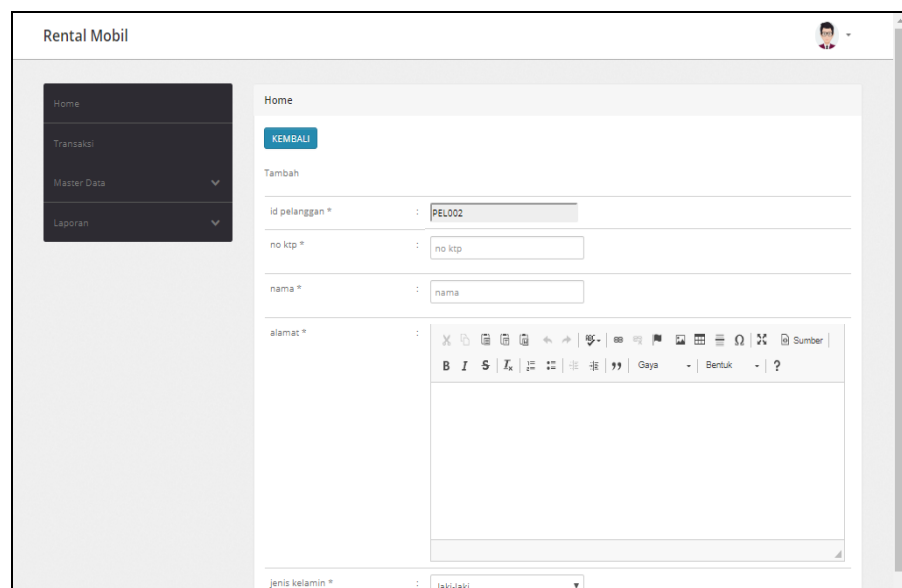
Rental Mobil

Home
Transaksi
Master Data
Laporan

Home

KEMBALI

Tambah

| | | |
|---|---|---|
| id pelanggan * | : | PEL002 |
| no ktp * | : | no ktp |
| nama * | : | nama |
| alamat * | : | |

Sumber

B I S Gaya Bentuk ?

jenis kelamin * : laki-laki